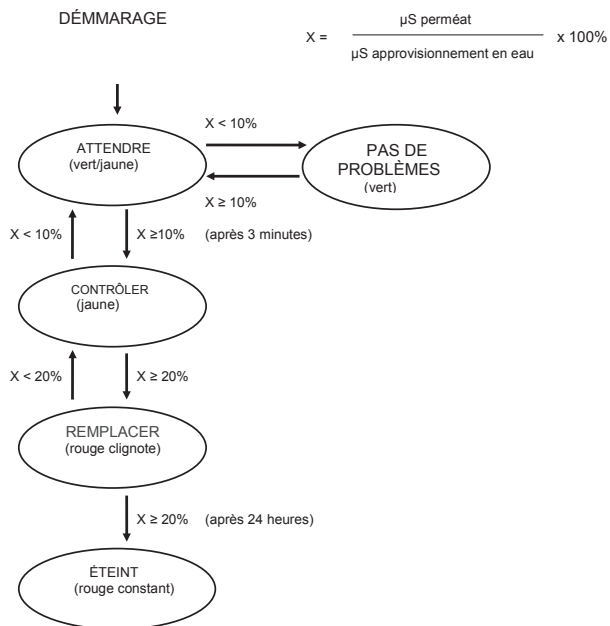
DÉMMARAGE

$X = \frac{\mu S \text{ perméat}}{\mu S \text{ approvisionnement en eau}} \times 100\%$

ATTENDRE
(vert/jaune)

X < 10%

PAS DE PROBLÈMES
(vert)

X ≥ 10%

X < 10%

X ≥10% (après 3 minutes)

CONTRÔLER
(jaune)

X < 20%

X ≥ 20%

REMPLACER
(rouge clignote)

X ≥ 20% (après 24 heures)

ÉTEINT
(rouge constant)